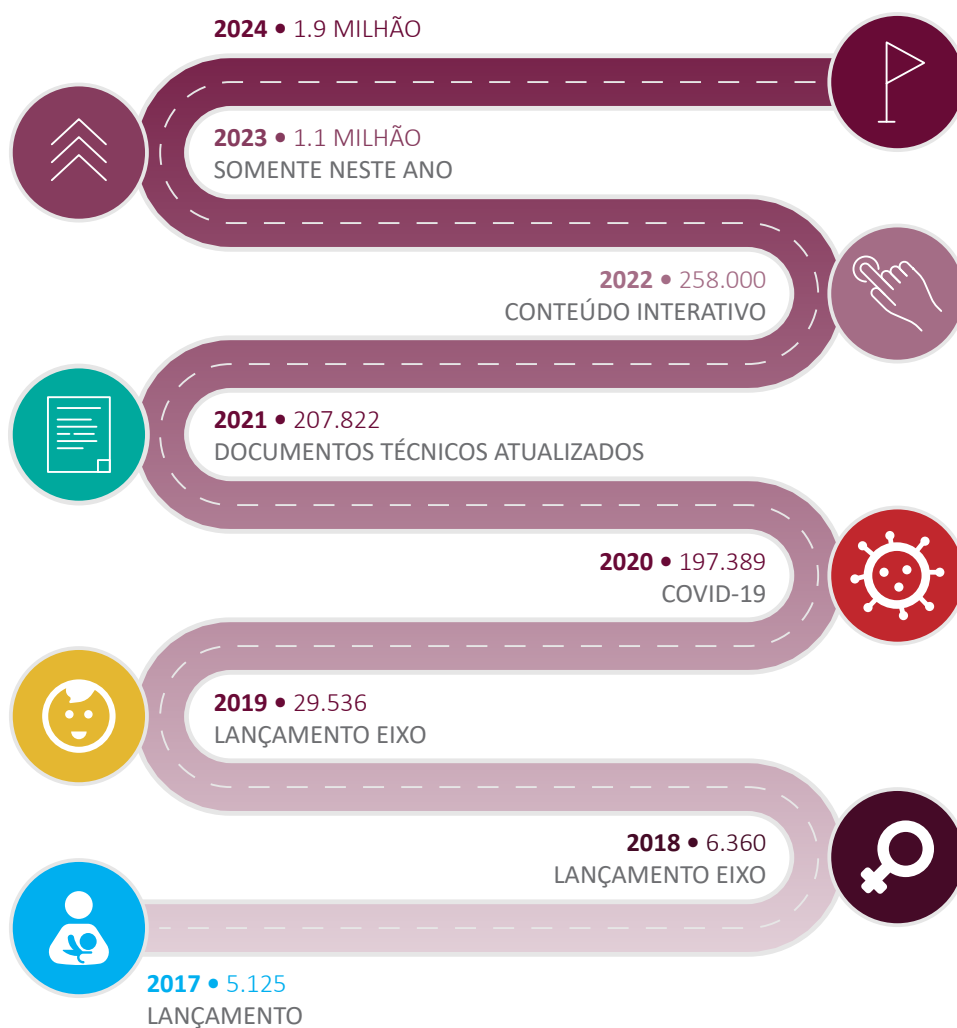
**2024** • 1.9 MILHÃO

**2023** • 1.1 MILHÃO
SOMENTE NESTE ANO

**2022** • 258.000
CONTEÚDO INTERATIVO

**2021** • 207.822
DOCUMENTOS TÉCNICOS ATUALIZADOS

**2020** • 197.389
COVID-19

**2019** • 29.536
LANÇAMENTO EIXO

**2018** • 6.360
LANÇAMENTO EIXO

**2017** • 5.125
LANÇAMENTO